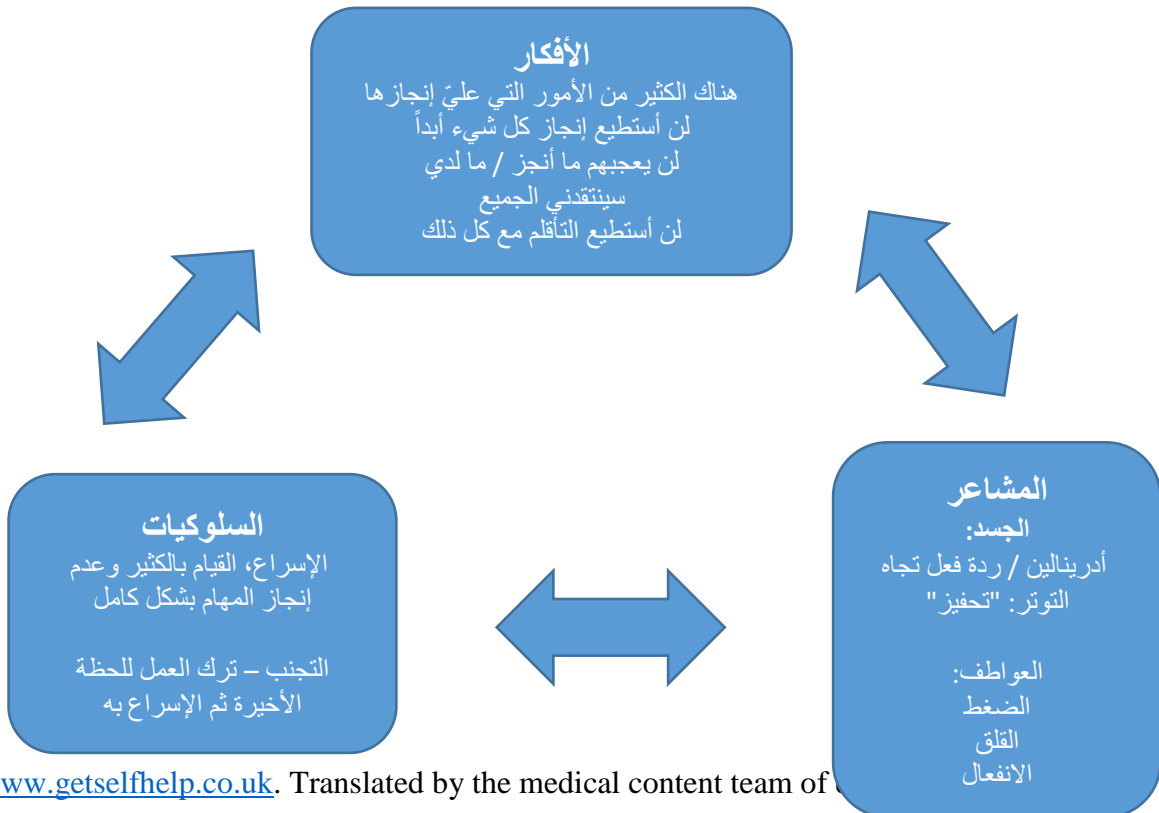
الأفكار
هناك الكثير من الأمور التي عليّ إنجازها
لن أستطيع إنجاز كل شيء أبداً
لن يعجبهم ما أنجز / ما لدي
سينتقدني الجميع
لن أستطيع التأقلم مع كل ذلك

السلوكيات
الإسراع، القيام بالكثير وعدم إنجاز المهام بشكل كامل

التجنب – ترك العمل للحظة الأخيرة ثم الإسراع به

المشاعر
الجسد:
أدرينالين / ردة فعل تجاه التوتر: "تحفيز"

العواطف:
الضغط
القلق
الانفعال

www.getselfhelp.co.uk. Translated by the medical content team of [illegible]